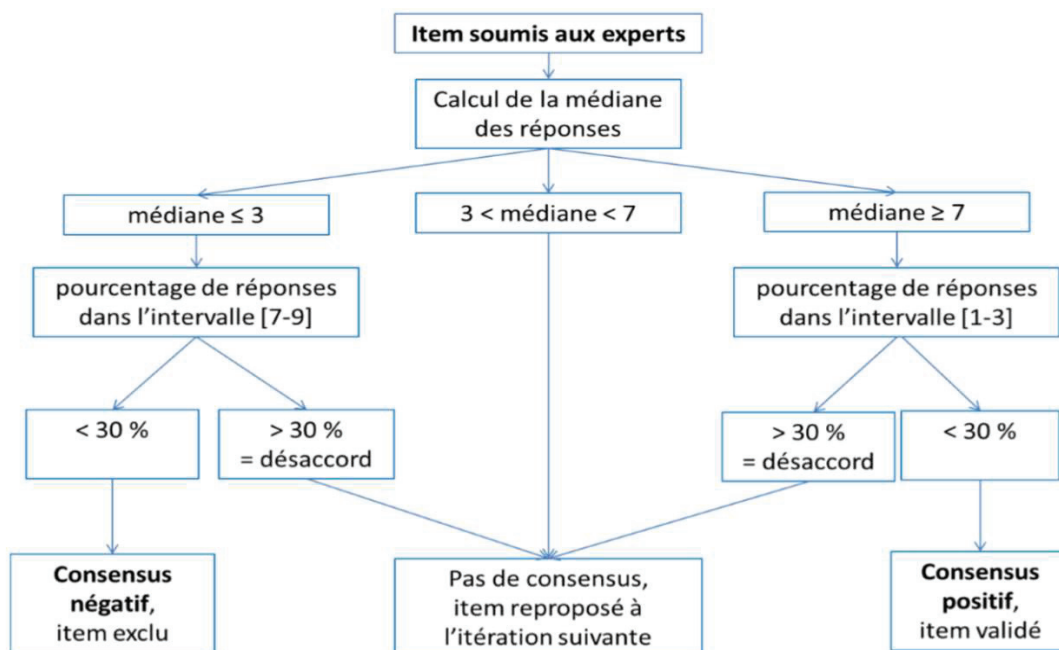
Item soumis aux experts

Calcul de la médiane des réponses

médiane $\leq 3$

3 < médiane < 7

médiane $\geq 7$

pourcentage de réponses dans l'intervalle [7-9]

pourcentage de réponses dans l'intervalle [1-3]

< 30 %

> 30 % = désaccord

> 30 % = désaccord

< 30 %

Consensus négatif, item exclu

Pas de consensus, item reproposé à l'itération suivante

Consensus positif, item validé